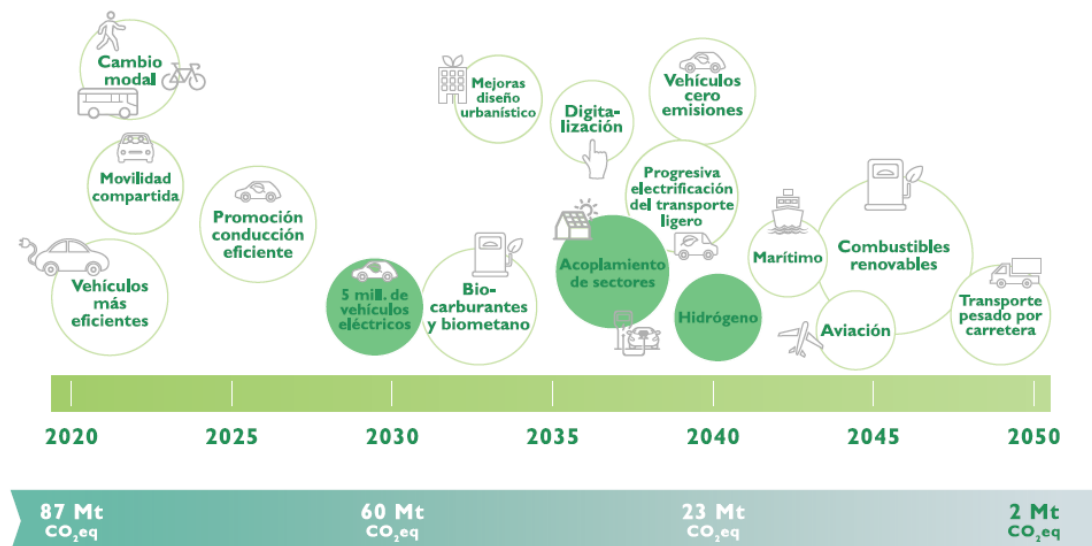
Cambio modal

Movilidad compartida

Vehículos más eficientes

Promoción conducción eficiente

Mejoras diseño urbanístico

5 mill. de vehículos eléctricos

Biocarburantes y biometano

Digitalización

Acoplamiento de sectores

Vehículos cero emisiones

Progresiva electrificación del transporte ligero

Hidrógeno

Marítimo

Combustibles renovables

Aviación

Transporte pesado por carretera

2020 2025 2030 2035 2040 2045 2050

87 Mt $CO_2eq$

60 Mt $CO_2eq$

23 Mt $CO_2eq$

2 Mt $CO_2eq$